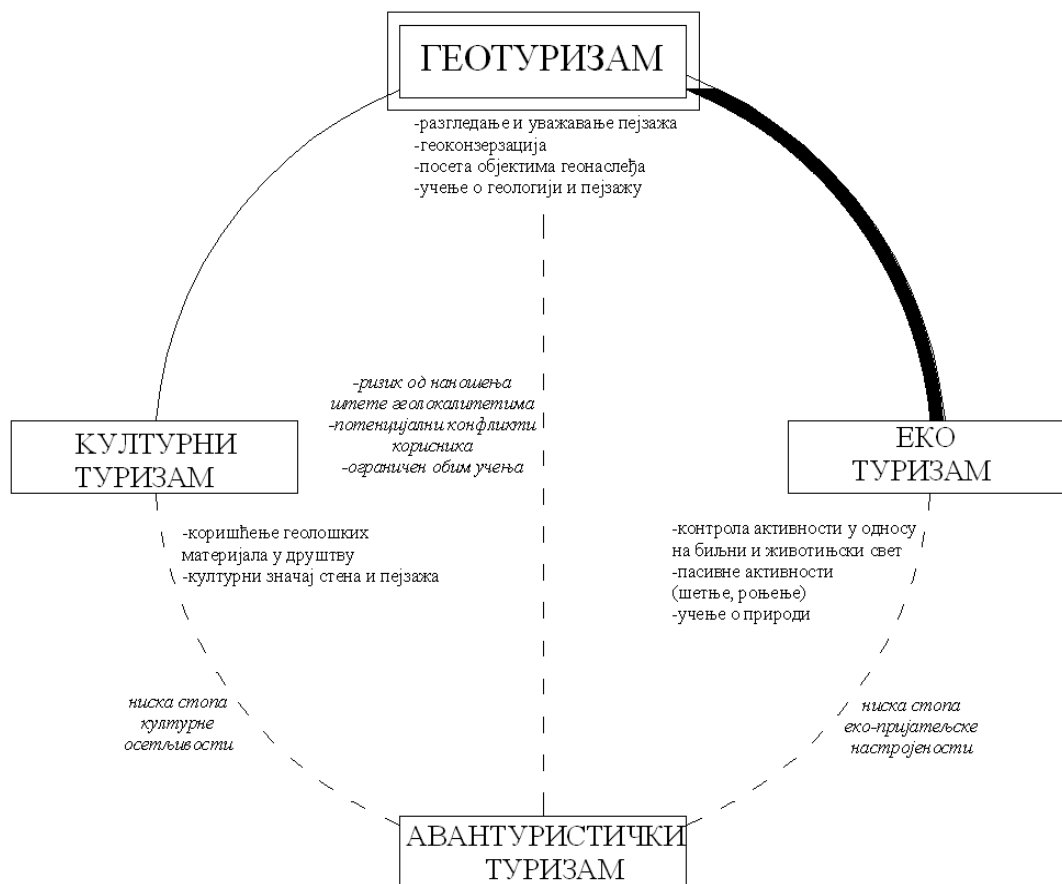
ГЕОТУРИЗАМ

-разгледање и уважавање пејзажа
-геоконзерзација
-посета објектима геонаслеђа
-учење о геологији и пејзажу

-ризик од наношења штете геолокалитетима
-потенцијални конфликти корисника
-ограничен обим учења

КУЛТУРНИ ТУРИЗАМ

ЕКО ТУРИЗАМ

-коришћење геолошких материјала у друштву
-културни значај стена и пејзажа

-контрола активности у односу на биљни и животињски свет
-пасивне активности (шетње, роњење)
-учење о природи

ниска стопа културне осетљивости

ниска стопа еко-пријатељске настројености

АВАНТУРИСТИЧКИ ТУРИЗАМ